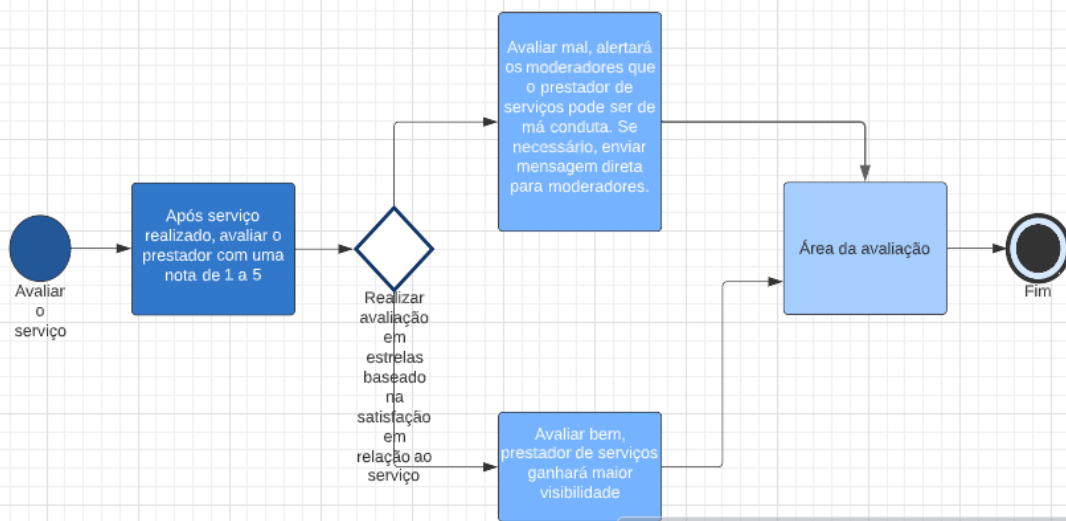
Avaliar o serviço

Após serviço realizado, avaliar o prestador com uma nota de 1 a 5

Realizar avaliação em estrelas baseado na satisfação em relação ao serviço

Avaliar mal, alertará os moderadores que o prestador de serviços pode ser de má conduta. Se necessário, enviar mensagem direta para moderadores.

Avaliar bem, prestador de serviços ganhará maior visibilidade

Área da avaliação

Fim